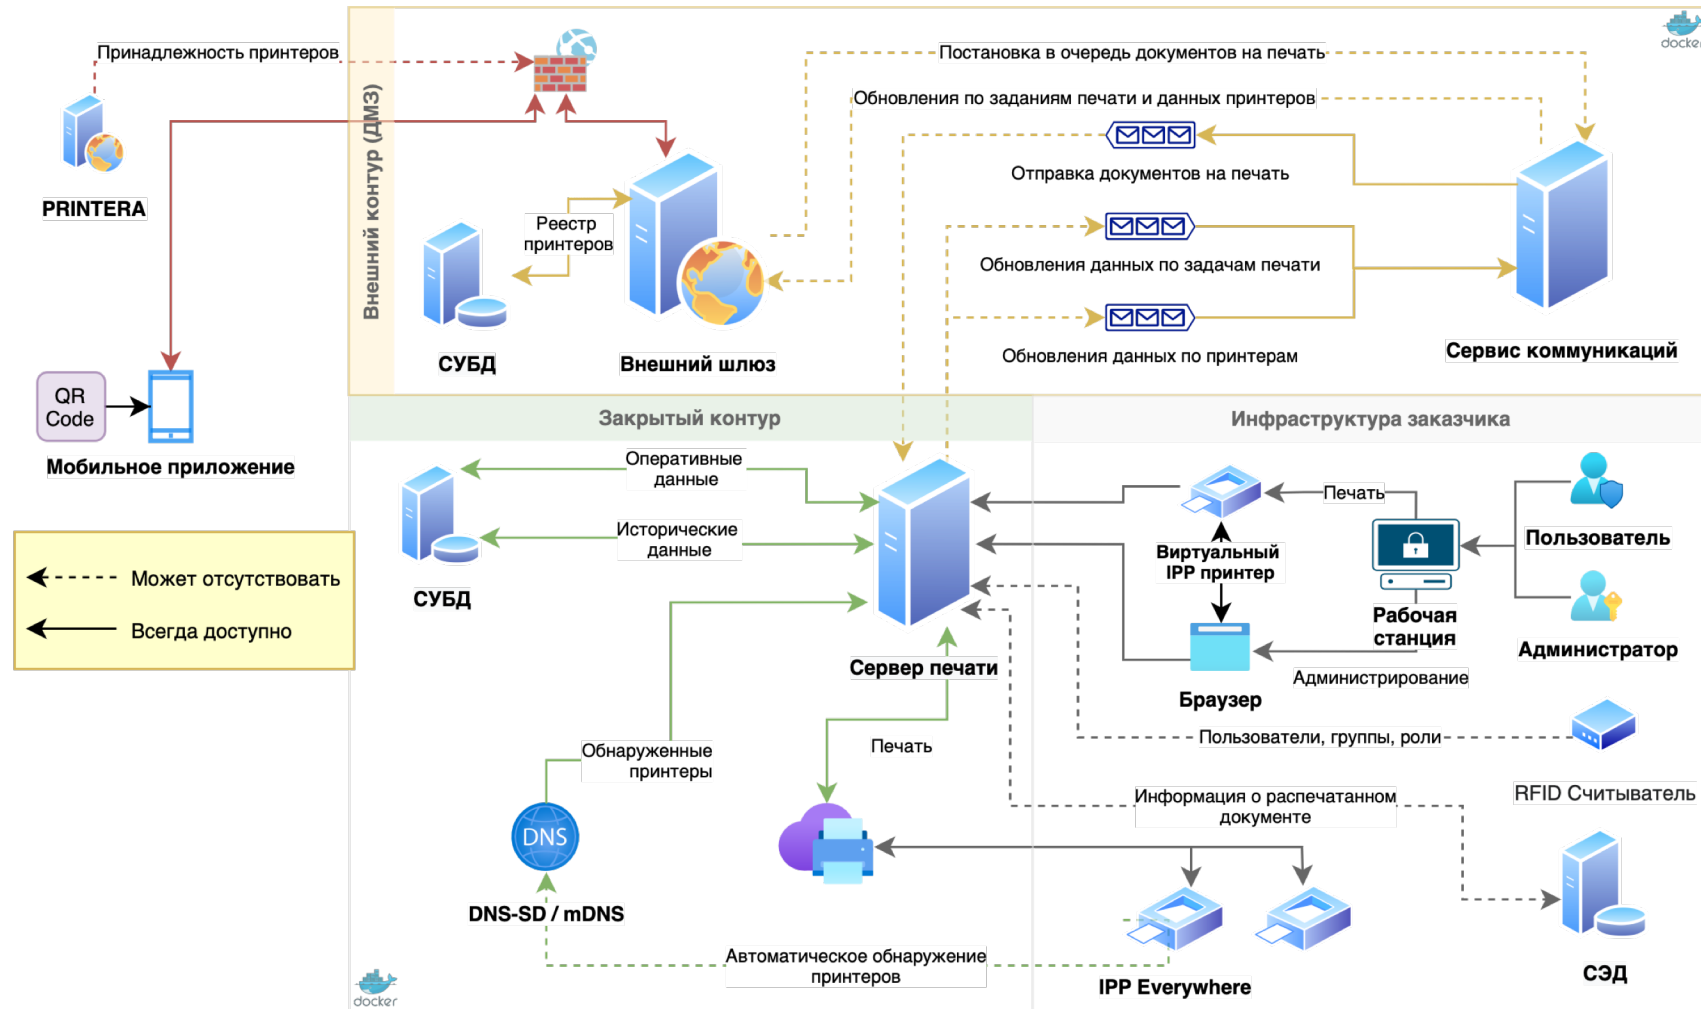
Принадлежность принтеров

PRINTERA

Внешний контур (ДМЗ)

Постановка в очередь документов на печать

Обновления по заданиям печати и данных принтеров

Отправка документов на печать

Реестр принтеров

Обновления данных по задачам печати

Обновления данных по принтерам

СУБД

Внешний шлюз

Сервис коммуникаций

QR Code

Мобильное приложение

Закрытый контур

Инфраструктура заказчика

Оперативные данные

Исторические данные

СУБД

Печать

Виртуальный IPP принтер

Пользователь

Рабочая станция

Администратор

Может отсутствовать

Всегда доступно

Сервер печати

Браузер

Администрирование

Обнаруженные принтеры

Печать

Пользователи, группы, роли

RFID Считыватель

DNS

DNS-SD / mDNS

Информация о распечатанном документе

Автоматическое обнаружение принтеров

IPP Everywhere

СЭД

docker

docker